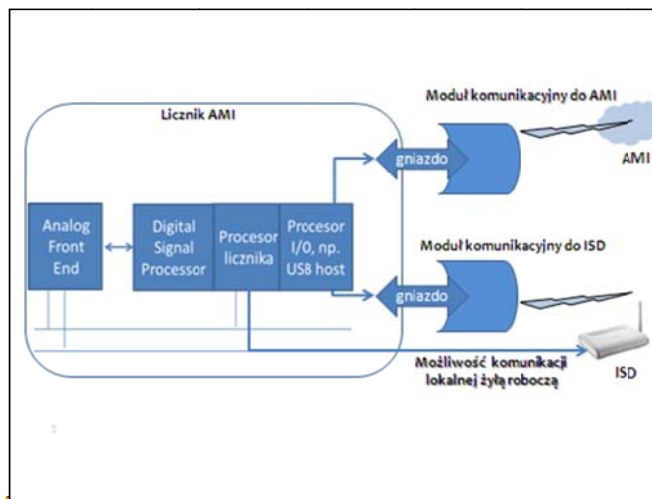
Licznik AMI

Moduł komunikacyjny do AMI

gniazdo

AMI

Analog Front End

Digital Signal Processor

Procesor licznika

Procesor I/0, np. USB host

Moduł komunikacyjny do ISD

gniazdo

Możliwość komunikacji lokalnej żyłą roboczą

ISD